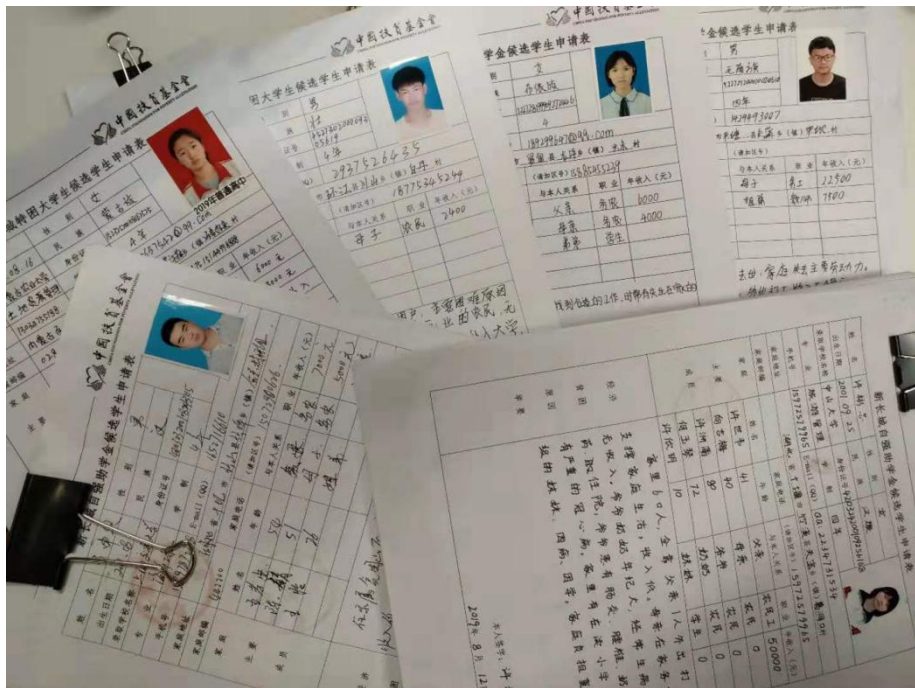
中国扶贫基金会
学生候选学生申请表
2019年普通高中

中国扶贫基金会
大学生候选学生申请表
男
293752643
母子
2400

中国扶贫基金会
学金候选学生申请表
女
父亲
母亲
弟弟
6000
4000

金候选学生申请表
男
母子
12900
姐姐
7900

中国扶贫基金会
助学金候选学生申请表

新长城自强助学金候选学生申请表
父亲
母亲
妹妹
外公
外婆
弟弟
50000
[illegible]